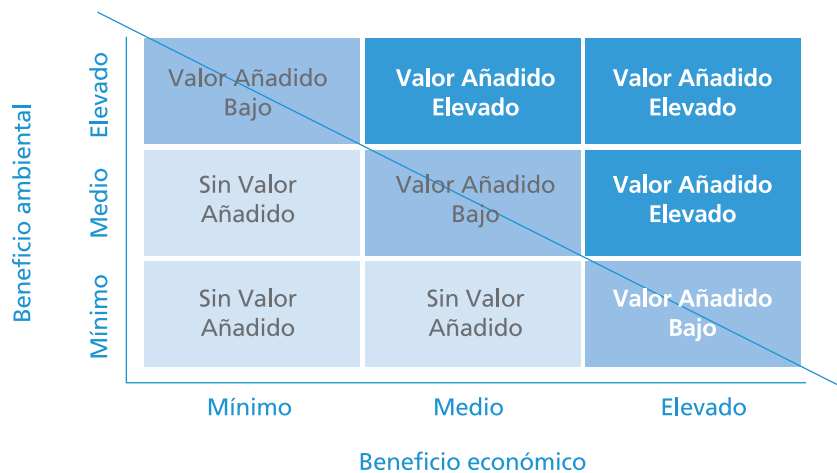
Beneficio ambiental

Elevado

Medio

Mínimo

| | Mínimo | Medio | Elevado |
|---|---|---|---|
| Elevado | Valor Añadido Bajo | Valor Añadido Elevado | Valor Añadido Elevado |
| Medio | Sin Valor Añadido | Valor Añadido Bajo | Valor Añadido Elevado |
| Mínimo | Sin Valor Añadido | Sin Valor Añadido | Valor Añadido Bajo |

Mínimo Medio Elevado

Beneficio económico